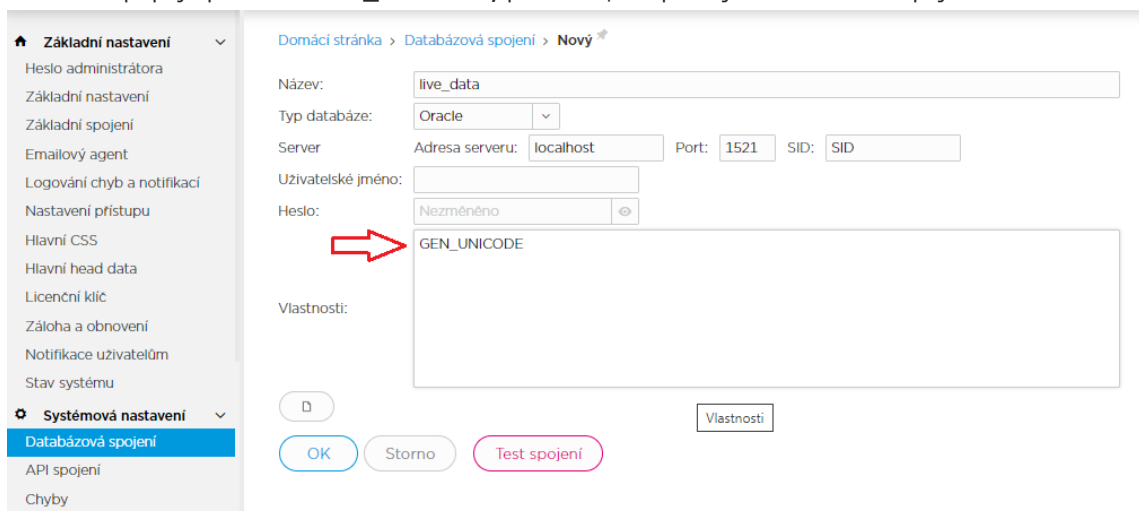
Základní nastavení
Heslo administrátora
Základní nastavení
Základní spojení
Emailový agent
Logování chyb a notifikací
Nastavení přístupu
Hlavní CSS
Hlavní head data
Licenční klíč
Záloha a obnovení
Notifikace uživatelům
Stav systému
Systémová nastavení
Databázová spojení
API spojení
Chyby

Domácí stránka > Databázová spojení > Nový

Název: live_data
Typ databáze: Oracle
Server Adresa serveru: localhost Port: 1521 SID: SID
Uživatelské jméno:
Heslo: Nezměněno
Vlastnosti: GEN_UNICODE

Vlastnosti

OK Storno Test spojení